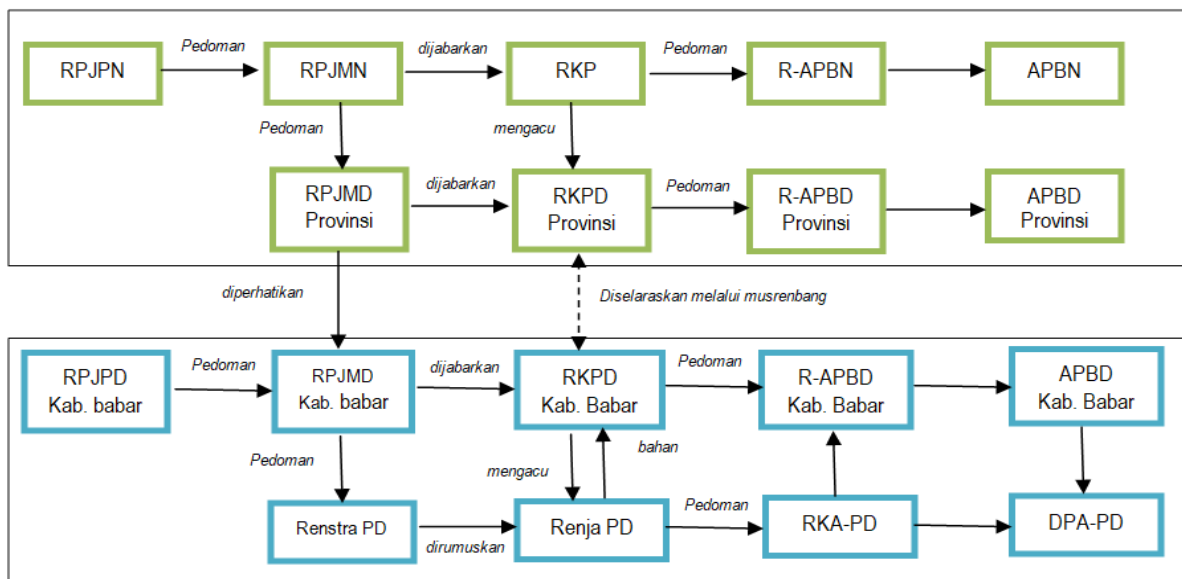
RPJPN
Pedoman
RPJMN
dijabarkan
RKP
Pedoman
R-APBN
APBN

Pedoman
mengacu

RPJMD Provinsi
dijabarkan
RKPD Provinsi
Pedoman
R-APBD Provinsi
APBD Provinsi

diperhatikan
Diselaraskan melalui musrenbang

RPJPD Kab. babar
Pedoman
RPJMD Kab. babar
dijabarkan
RKPD Kab. Babar
Pedoman
R-APBD Kab. Babar
APBD Kab. Babar

Pedoman
mengacu
bahan

Renstra PD
dirumuskan
Renja PD
Pedoman
RKA-PD
DPA-PD